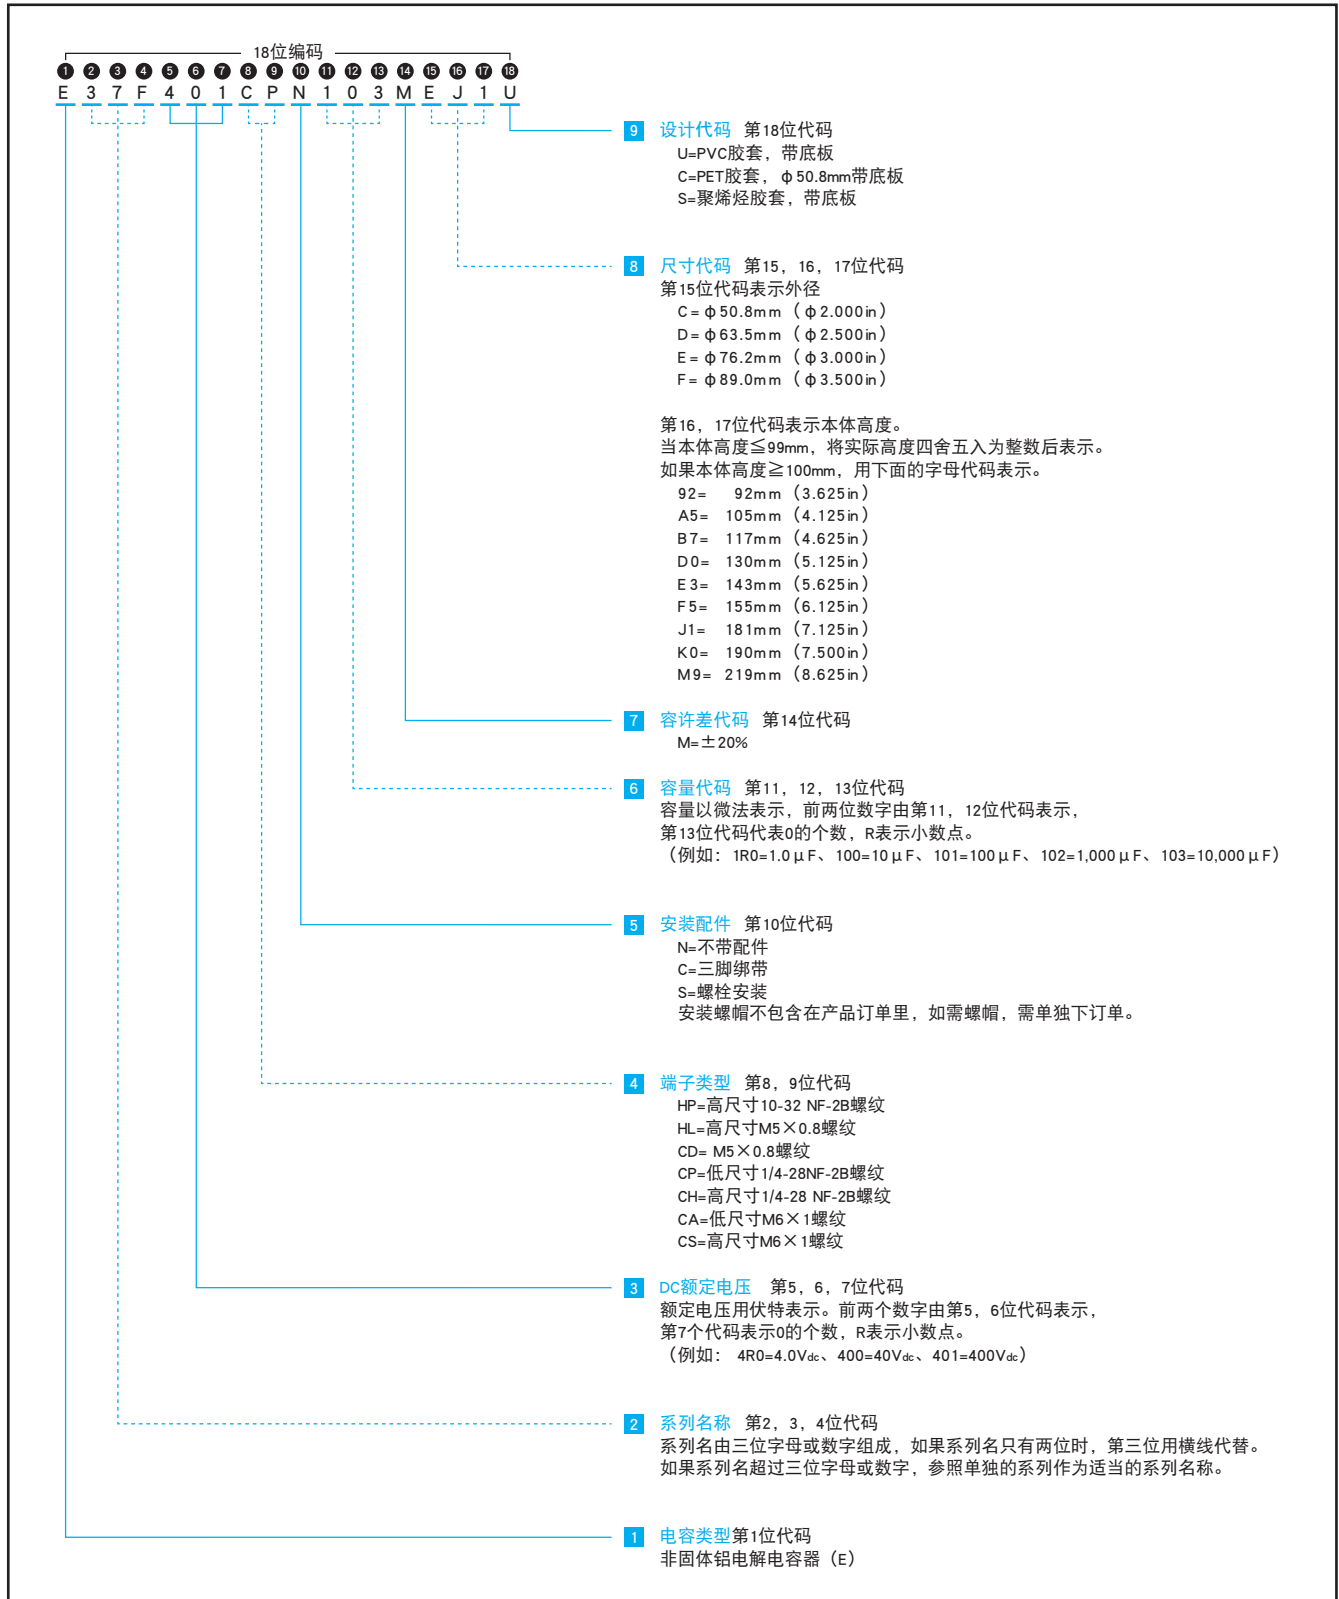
18位编码

1 2 3 4 5 6 7 8 9 10 11 12 13 14 15 16 17 18

E 3 7 F 4 0 1 C P N 1 0 3 M E J 1 U

9 设计代码 第18位代码
U=PVC胶套，带底板
C=PET胶套，ϕ50.8mm带底板
S=聚烯烃胶套，带底板

8 尺寸代码 第15，16，17位代码
第15位代码表示外径
C= ϕ50.8mm （ϕ2.000in）
D= ϕ63.5mm （ϕ2.500in）
E= ϕ76.2mm （ϕ3.000in）
F= ϕ89.0mm （ϕ3.500in）

第16，17位代码表示本体高度。
当本体高度≦99mm，将实际高度四舍五入为整数后表示。
如果本体高度≧100mm，用下面的字母代码表示。
92= 92mm（3.625in）
A5= 105mm（4.125in）
B7= 117mm（4.625in）
D0= 130mm（5.125in）
E3= 143mm（5.625in）
F5= 155mm（6.125in）
J1= 181mm（7.125in）
K0= 190mm（7.500in）
M9= 219mm（8.625in）

7 容许差代码 第14位代码
M=±20%

6 容量代码 第11，12，13位代码
容量以微法表示，前两位数字由第11，12位代码表示，
第13位代码代表0的个数，R表示小数点。
（例如：1R0=1.0μF、100=10μF、101=100μF、102=1,000μF、103=10,000μF）

5 安装配件 第10位代码
N=不带配件
C=三脚绑带
S=螺栓安装
安装螺帽不包含在产品订单里，如需螺帽，需单独下订单。

4 端子类型 第8，9位代码
HP=高尺寸10-32 NF-2B螺纹
HL=高尺寸M5×0.8螺纹
CD= M5×0.8螺纹
CP=低尺寸1/4-28NF-2B螺纹
CH=高尺寸1/4-28 NF-2B螺纹
CA=低尺寸M6×1螺纹
CS=高尺寸M6×1螺纹

3 DC额定电压 第5，6，7位代码
额定电压用伏特表示。前两个数字由第5，6位代码表示，
第7个代码表示0的个数，R表示小数点。
（例如：4R0=4.0Vdc、400=40Vdc、401=400Vdc）

2 系列名称 第2，3，4位代码
系列名由三位字母或数字组成，如果系列名只有两位时，第三位用横线代替。
如果系列名超过三位字母或数字，参照单独的系列作为适当的系列名称。

1 电容类型第1位代码
非固体铝电解电容器（E）